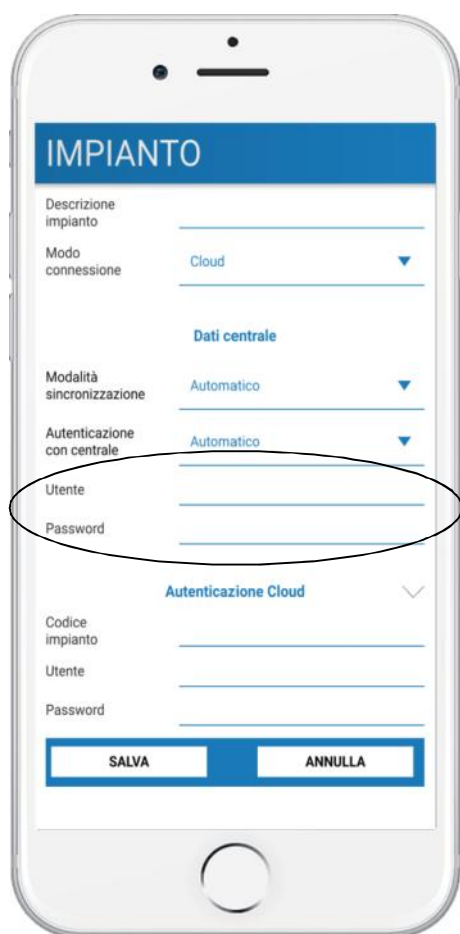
IMPIANTO

Descrizione impianto

Modo connessione
Cloud

Dati centrale

Modalità sincronizzazione
Automatico

Autenticazione con centrale
Automatico

Utente

Password

Autenticazione Cloud

Codice impianto

Utente

Password

SALVA
ANNULLA